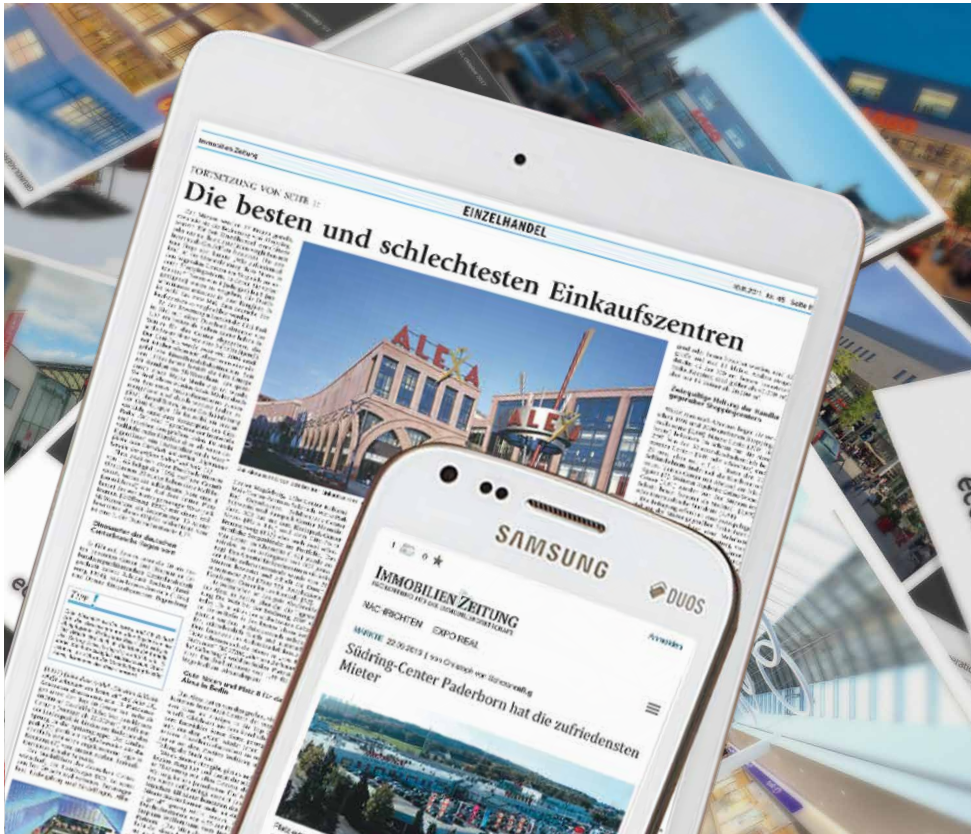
Immobilien Zeitung

FORTSETZUNG VON SEITE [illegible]

EINZELHANDEL

Die besten und schlechtesten Einkaufszentren

ALEXA

ALEXA

SAMSUNG

DUOS

IMMOBILIEN ZEITUNG

NACHRICHTEN EXPO REAL

MÄRKTE 22.06.2015

Südring-Center Paderborn hat die zufriedensten Mieter